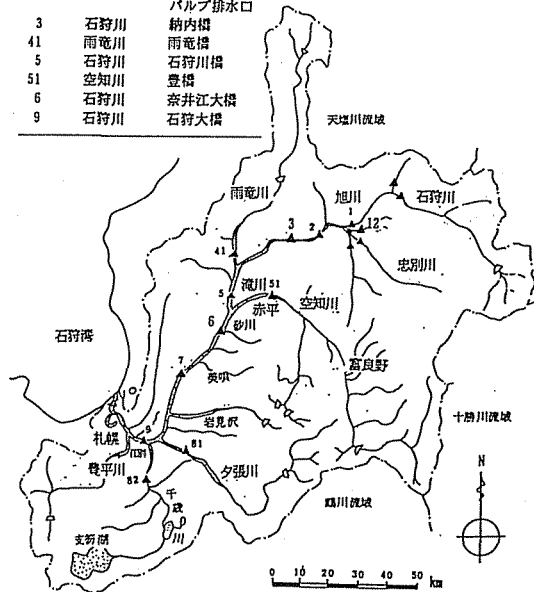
パルプ排水口

| | | |
|---|---|---|
| 3 | 石狩川 | 納内橋 |
| 41 | 雨竜川 | 雨竜橋 |
| 5 | 石狩川 | 石狩川橋 |
| 51 | 空知川 | 豊橋 |
| 6 | 石狩川 | 奈井江大橋 |
| 9 | 石狩川 | 石狩大橋 |

天塩川流域

雨竜川

旭川

石狩川

3

2

1

12

忠別川

41

5

滝川 51

空知川

赤平

6

砂川

石狩湾

7

富良野

美唄

岩見沢

十勝川流域

札幌

9

81

1131

豊平川

夕張川

82

千歳川

鵡川流域

支笏湖

N

0 10 20 30 40 50 km